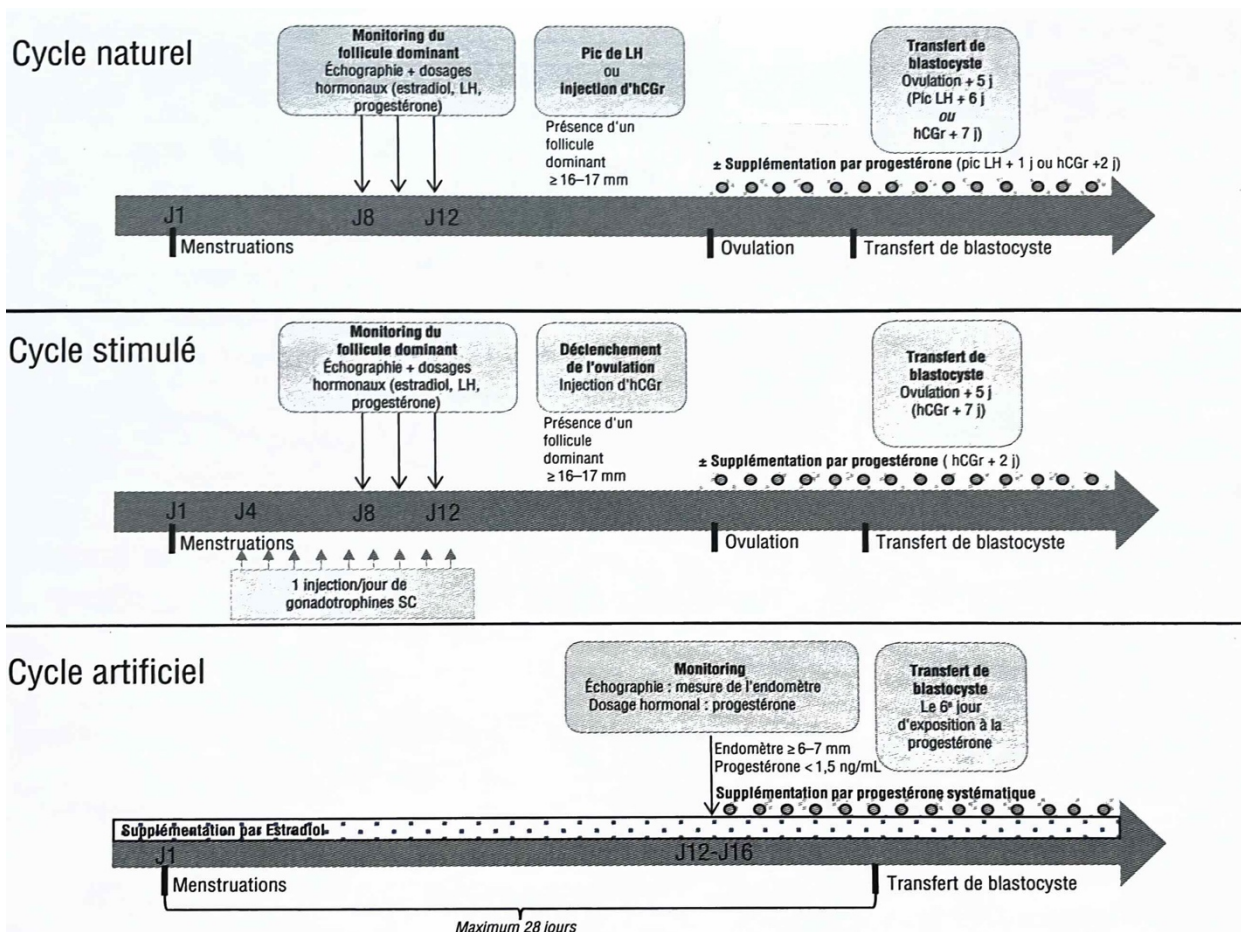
Cycle naturel

Monitoring du follicule dominant
Échographie + dosages hormonaux (estradiol, LH, progestérone)

Pic de LH
ou
injection d'hCGr

Présence d'un follicule dominant ≥ 16–17 mm

Transfert de blastocyste
Ovulation + 5 j
(Pic LH + 6 j
ou
hCGr + 7 j)

± Supplémentation par progestérone (pic LH + 1 j ou hCGr +2 j)

J1 J8 J12

Menstruations

Ovulation

Transfert de blastocyste

Cycle stimulé

Monitoring du follicule dominant
Échographie + dosages hormonaux (estradiol, LH, progestérone)

Déclenchement de l'ovulation
Injection d'hCGr

Présence d'un follicule dominant ≥ 16–17 mm

Transfert de blastocyste
Ovulation + 5 j
(hCGr + 7 j)

± Supplémentation par progestérone ( hCGr + 2 j)

J1 J4 J8 J12

Menstruations

Ovulation

Transfert de blastocyste

1 injection/jour de gonadotrophines SC

Cycle artificiel

Monitoring
Échographie : mesure de l'endomètre
Dosage hormonal : progestérone

Transfert de blastocyste
Le 6e jour d'exposition à la progestérone

Endomètre ≥ 6–7 mm
Progestérone < 1,5 ng/mL

Supplémentation par progestérone systématique

Supplémentation par Estradiol

J1 J12-J16

Menstruations

Transfert de blastocyste

Maximum 28 jours